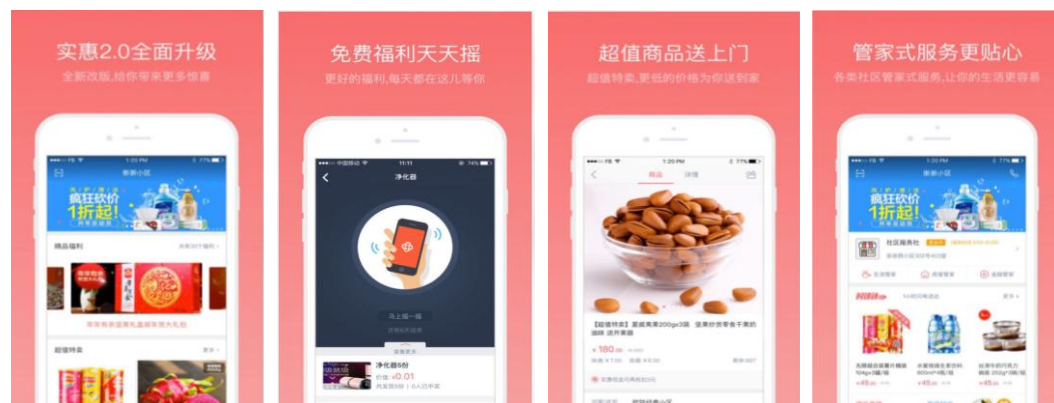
实惠2.0全面升级
全新改版,给你带来更多惊喜

1:20 PM
77%
新新小区
疯狂砍价
1折起!
商品福利
超值特卖
更多

免费福利天天摇
更好的福利,每天都在这儿等你

中国移动
11:11
74%
净化器
马上摇一摇
净化器5台
价值:¥0.01

超值商品送上门
超值特卖,更低的价格为你送到家

1:20 PM
77%
商品
详情
【超值特卖】
¥ 180.00

管家式服务更贴心
各类社区管家式服务,让你的生活更容易

1:20 PM
77%
新新小区
疯狂砍价
1折起!
社区服务社
生活管家
购物管家
¥45.00
¥45.00
¥45.00